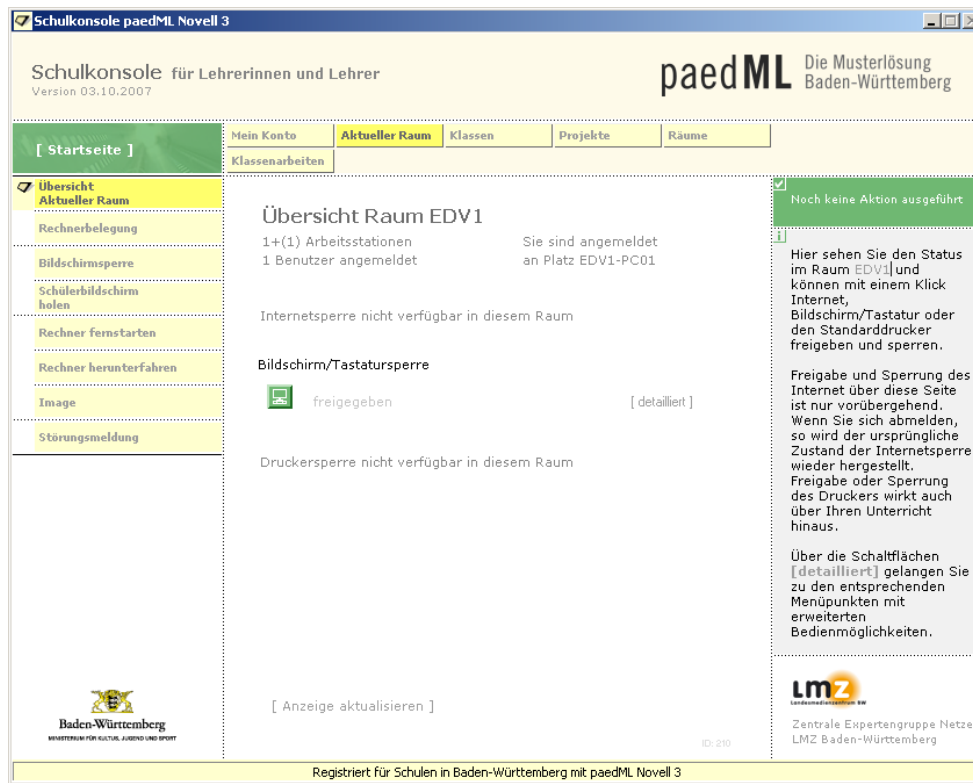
Schulkonsole paedML Novell 3

Schulkonsole für Lehrerinnen und Lehrer
Version 03.10.2007

paedML Die Musterlösung Baden-Württemberg

[ Startseite ]

Mein Konto | Aktueller Raum | Klassen | Projekte | Räume | Klassenarbeiten

Übersicht Aktueller Raum
Rechnerbelegung
Bildschirmsperre
Schülerbildschirm holen
Rechner fernstarten
Rechner herunterfahren
Image
Störungsmeldung

Übersicht Raum EDV1

1+(1) Arbeitsstationen
1 Benutzer angemeldet

Sie sind angemeldet an Platz EDV1-PC01

Internetsperre nicht verfügbar in diesem Raum

Bildschirm/Tastatursperre

freigegeben [ detailliert ]

Druckersperre nicht verfügbar in diesem Raum

[ Anzeige aktualisieren ]

ID: 210

Noch keine Aktion ausgeführt

Hier sehen Sie den Status im Raum EDV1 und können mit einem Klick Internet, Bildschirm/Tastatur oder den Standarddrucker freigeben und sperren.

Freigabe und Sperrung des Internet über diese Seite ist nur vorübergehend. Wenn Sie sich abmelden, so wird der ursprüngliche Zustand der Internetsperre wieder hergestellt. Freigabe oder Sperrung des Druckers wirkt auch über Ihren Unterricht hinaus.

Über die Schaltflächen [detailliert] gelangen Sie zu den entsprechenden Menüpunkten mit erweiterten Bedienmöglichkeiten.

LMZ
Landesmedienzentrum BW

Zentrale Expertengruppe Netze
LMZ Baden-Württemberg

Baden-Württemberg
MINISTERIUM FÜR KULTUS, JUGEND UND SPORT

Registriert für Schulen in Baden-Württemberg mit paedML Novell 3